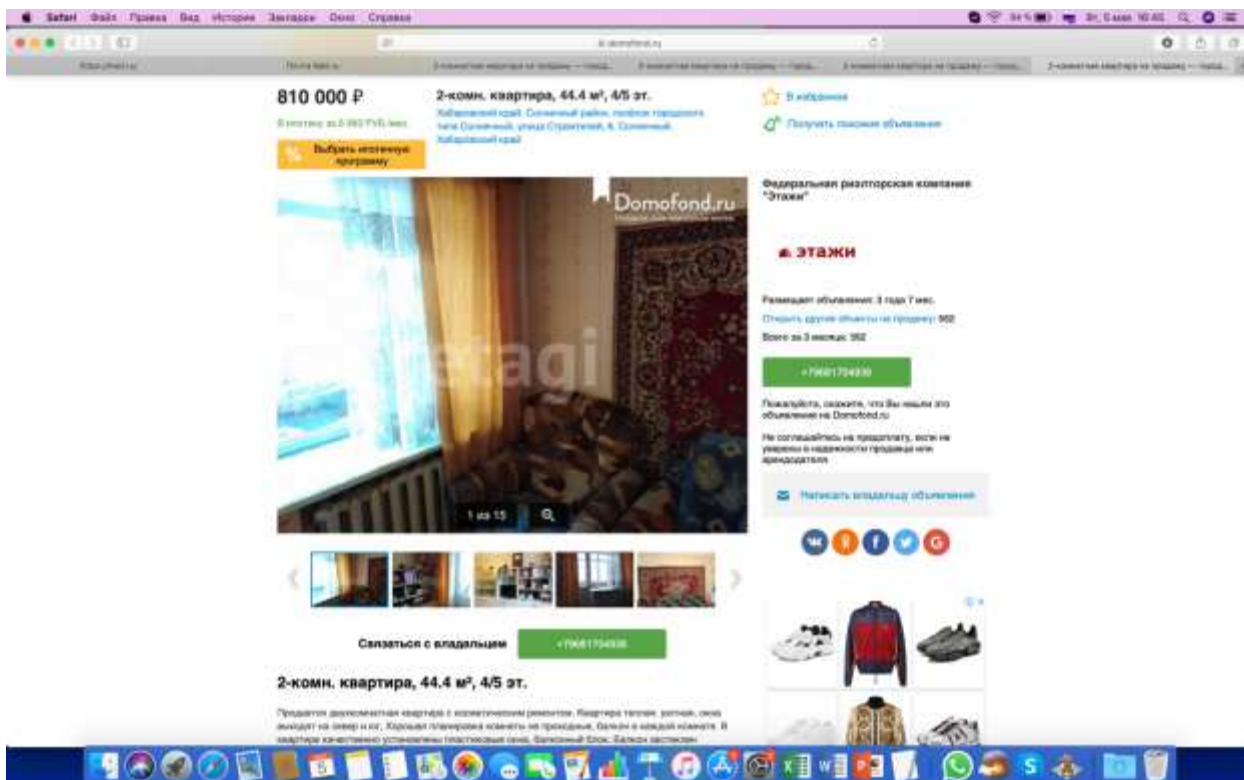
Safari Файл Правка Вид История Закладки Окно Справка

810 000 ₽

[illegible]

Выбрать ипотечную программу

2-комн. квартира, 44.4 м², 4/5 эт.

Хабаровский край, Солнечный район, поселок городского типа Солнечный, улица Строителей, 6, Солнечный, Хабаровский край

В избранное

Получать похожие объявления

Domofond.ru

etagi

1 из 15

Федеральная риэлторская компания "Этажи"

этажи

Размещает объявления: 3 года 7 мес.

Открыть другие объекты на продажу: 562

Всего за 3 месяца: 562

+79681704936

Пожалуйста, скажите, что Вы нашли это объявление на Domofond.ru

Не соглашайтесь на предоплату, если не уверены в надежности продавца или арендодателя

Написать владельцу объявления

Связаться с владельцем

+79681704936

2-комн. квартира, 44.4 м², 4/5 эт.

Продается двухкомнатная квартира с косметическим ремонтом. Квартира теплая, уютная, окна выходят на север и юг. Хорошая планировка комнаты не проходные, балкон в каждой комнате. В квартире качественно установлены пластиковые окна. Балконный блок. Балкон застеклен